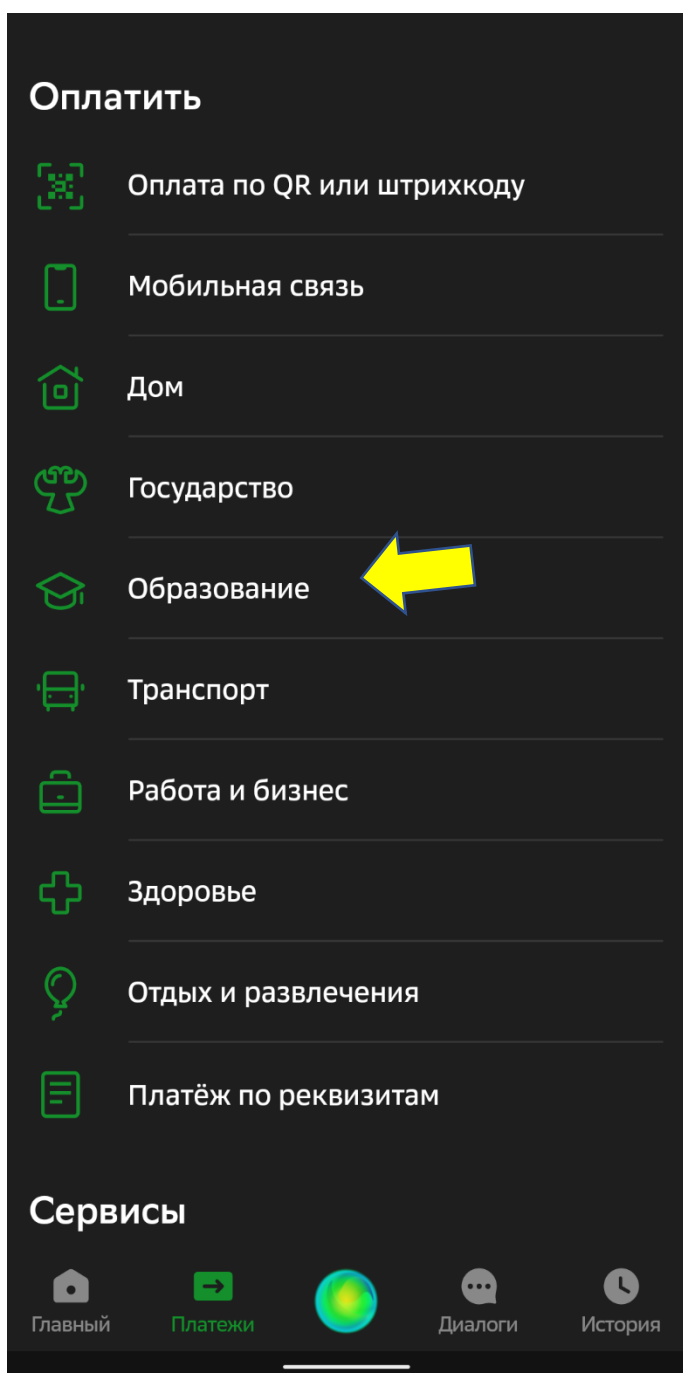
Оплатить

Оплата по QR или штрихкоду

Мобильная связь

Дом

Государство

Образование

Транспорт

Работа и бизнес

Здоровье

Отдых и развлечения

Платёж по реквизитам

Сервисы

Главный Платежи Диалоги История